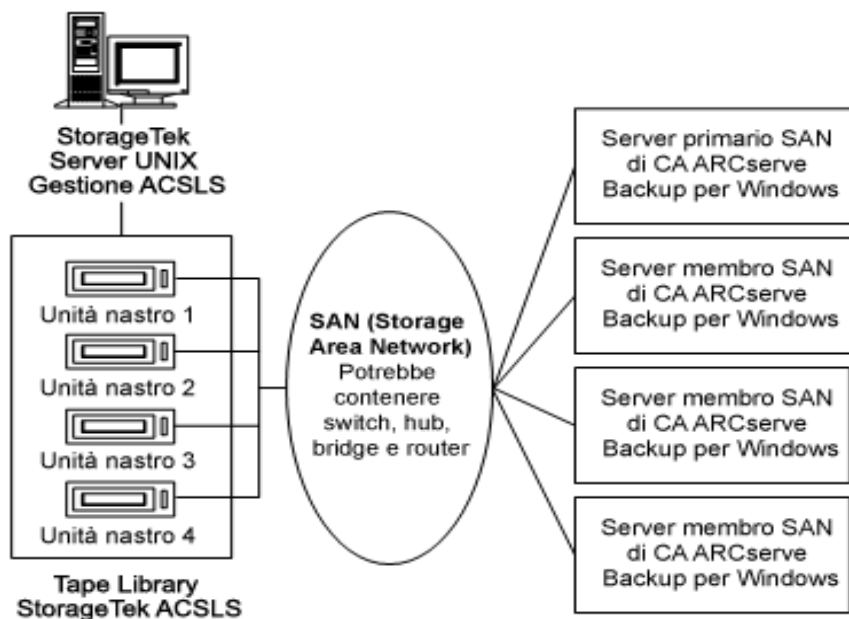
StorageTek
Server UNIX
Gestione ACSLS

Unità nastro 1

Unità nastro 2

Unità nastro 3

Unità nastro 4

Tape Library
StorageTek ACSLS

SAN (Storage Area Network)
Potrebbe contenere switch, hub, bridge e router

Server primario SAN di CA ARCserve Backup per Windows

Server membro SAN di CA ARCserve Backup per Windows

Server membro SAN di CA ARCserve Backup per Windows

Server membro SAN di CA ARCserve Backup per Windows